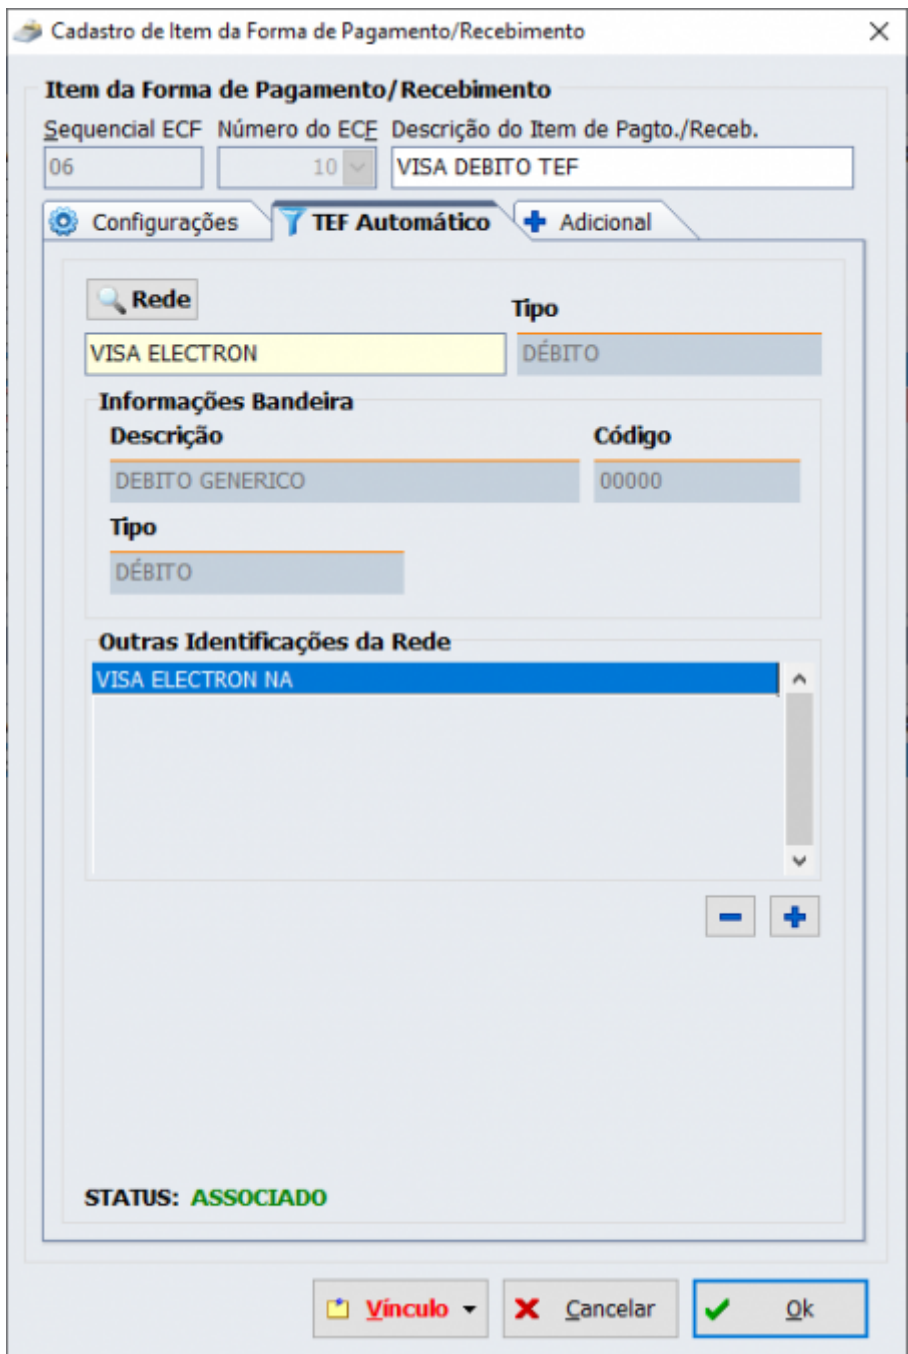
Cadastro de Item da Forma de Pagamento/Recebimento

Item da Forma de Pagamento/Recebimento

Sequencial ECF
06

Número do ECF
10

Descrição do Item de Pagto./Receb.
VISA DEBITO TEF

Configurações

TEF Automático

Adicional

Rede
VISA ELECTRON

Tipo
DÉBITO

Informações Bandeira

Descrição
DEBITO GENERICO

Código
00000

Tipo
DÉBITO

Outras Identificações da Rede
VISA ELECTRON NA

STATUS: ASSOCIADO

Vínculo

Cancelar

Ok